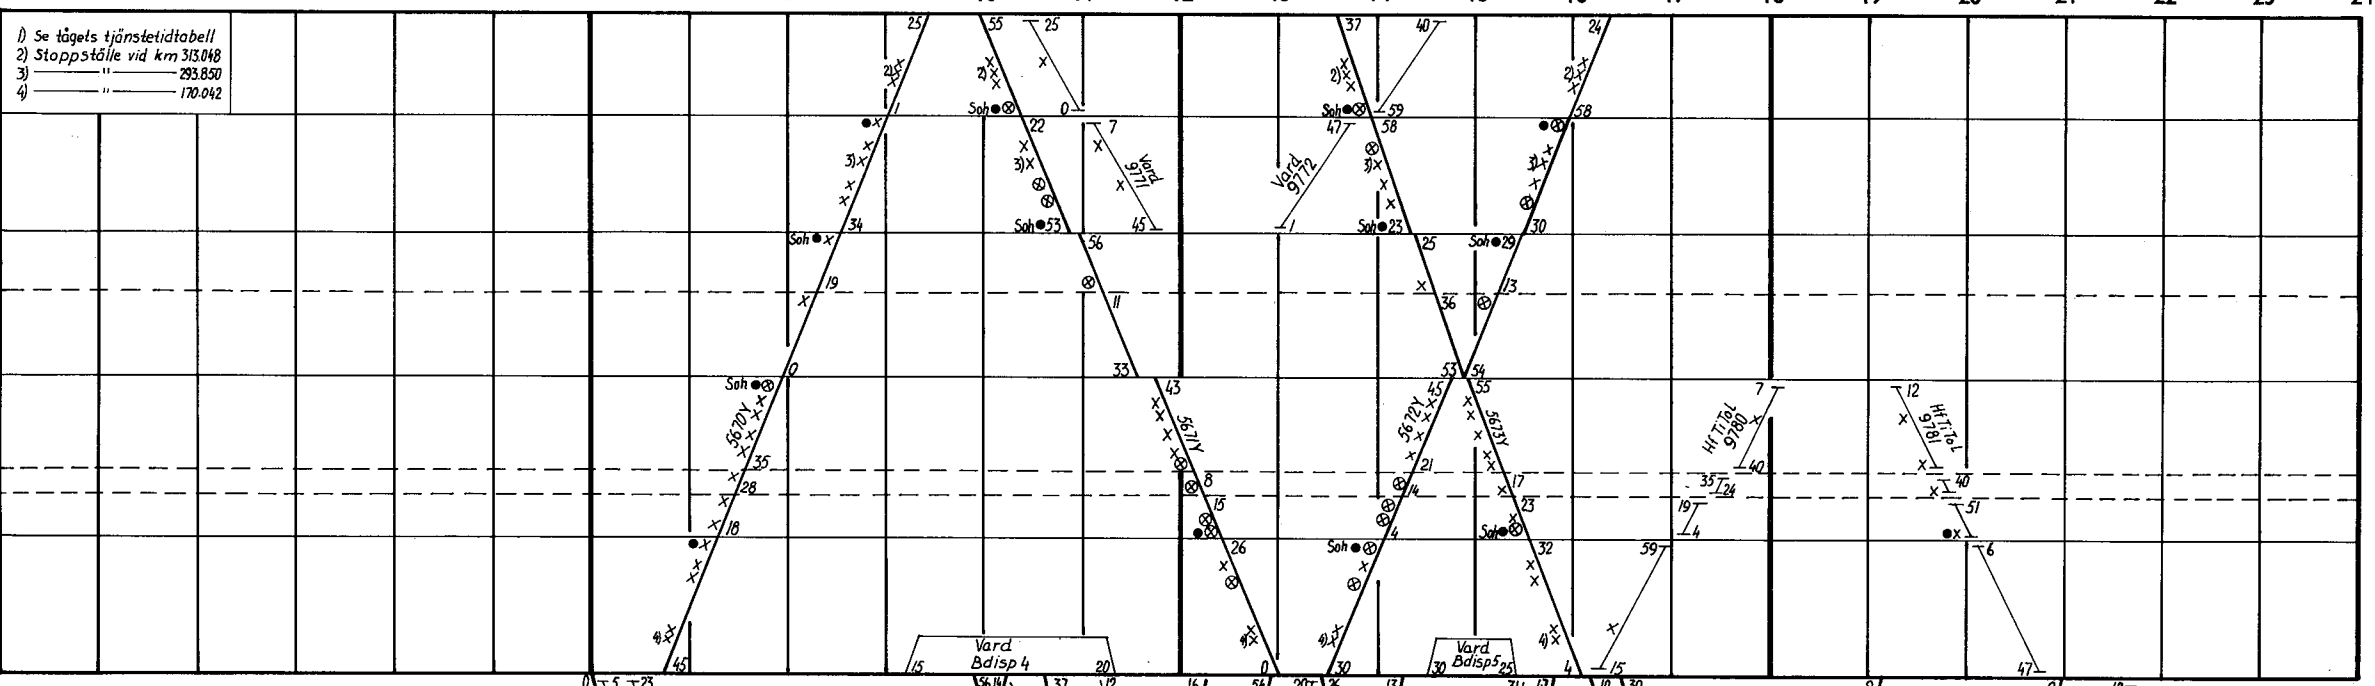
1) Se tågets tjänstetidtabell
2) Stoppställe vid km 313.048
3) ——— " ——— 293.850
4) ——— " ——— 170.042

25 55 25 37 40 24
2) 2) 2) 2)
1 Soh 0 Soh 59 58
22 7 47 58
3) Vard 9771 Vard 9772 3) 3)
Soh 34 Soh 53 45 1 Soh 23 Soh 29 30
56 25
19 11 13
36
0 33 53 54
Soh 43 45 55 7 12
5670Y 5671Y 5672Y 5673Y Hf Ti Tol 9780 Hf Ti Tol 9781
35 21 17 40
28 8 14 23 35 24 40
18 15 4 Sol 19 4 51
26 Soh 32 59 6
4) 4) 4) 4)
Vard Bdisp 4 Vard Bdisp 5
45 15 20 0 30 30 25 4 15 47
0 5 23 56 14 37 12 16 56 20 26 13 34 13 18 30